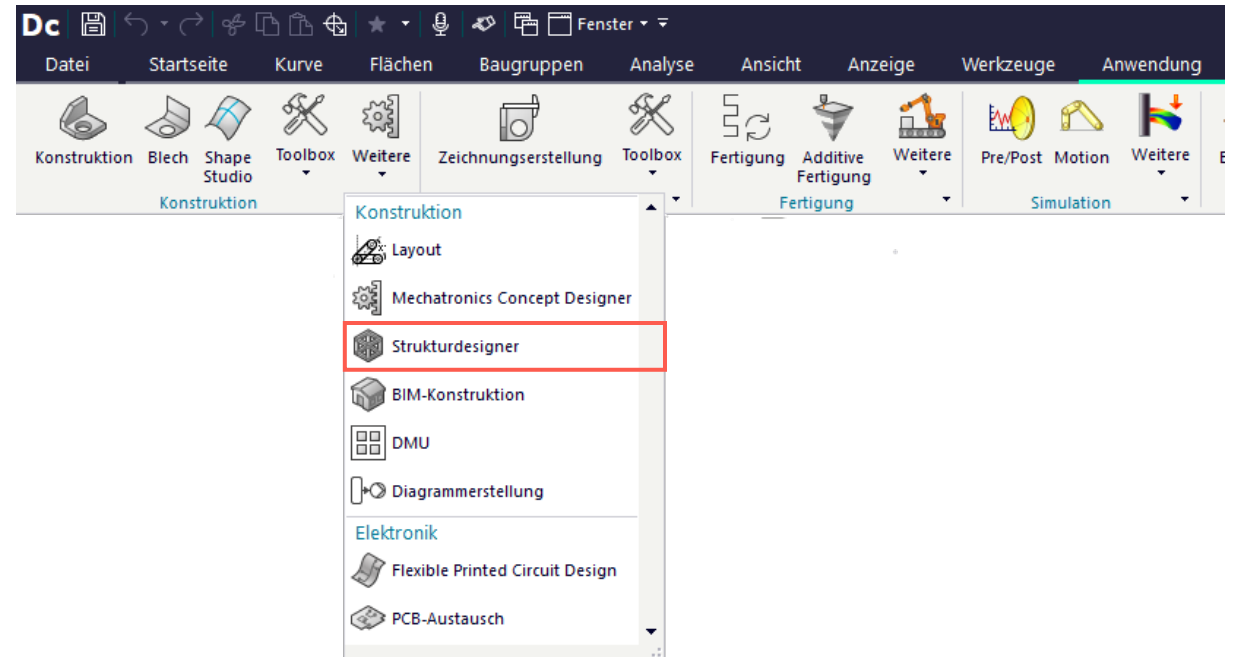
Dc Fenster

Datei Startseite Kurve Flächen Baugruppen Analyse Ansicht Anzeige Werkzeuge Anwendung

Konstruktion Blech Shape Studio Toolbox Weitere Zeichnungserstellung Toolbox Fertigung Additive Fertigung Weitere Pre/Post Motion Weitere

Konstruktion Fertigung Simulation

Konstruktion
Layout
Mechatronics Concept Designer
Strukturdesigner
BIM-Konstruktion
DMU
Diagrammerstellung
Elektronik
Flexible Printed Circuit Design
PCB-Austausch